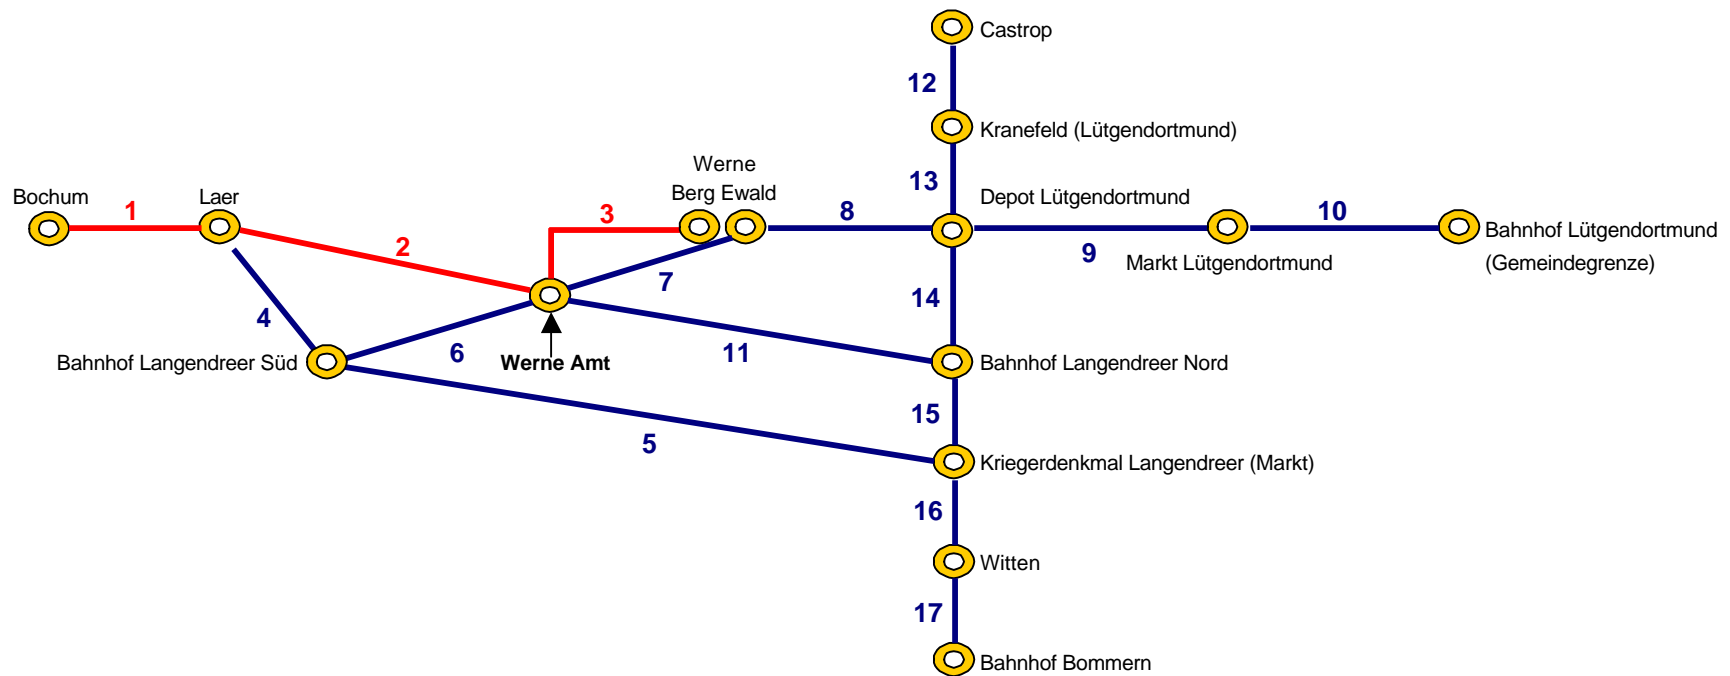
Castrop

12

Kranefeld (Lütgendortmund)

13

Werne

Berg Ewald

Bochum

1

Laer

3

8

Depot Lütgendortmund

10

Bahnhof Lütgendortmund (Gemeindegrenze)

2

9

Markt Lütgendortmund

7

4

14

Bahnhof Langendreer Süd

6

Werne Amt

11

Bahnhof Langendreer Nord

15

5

Kriegerdenkmal Langendreer (Markt)

16

Witten

17

Bahnhof Bommern